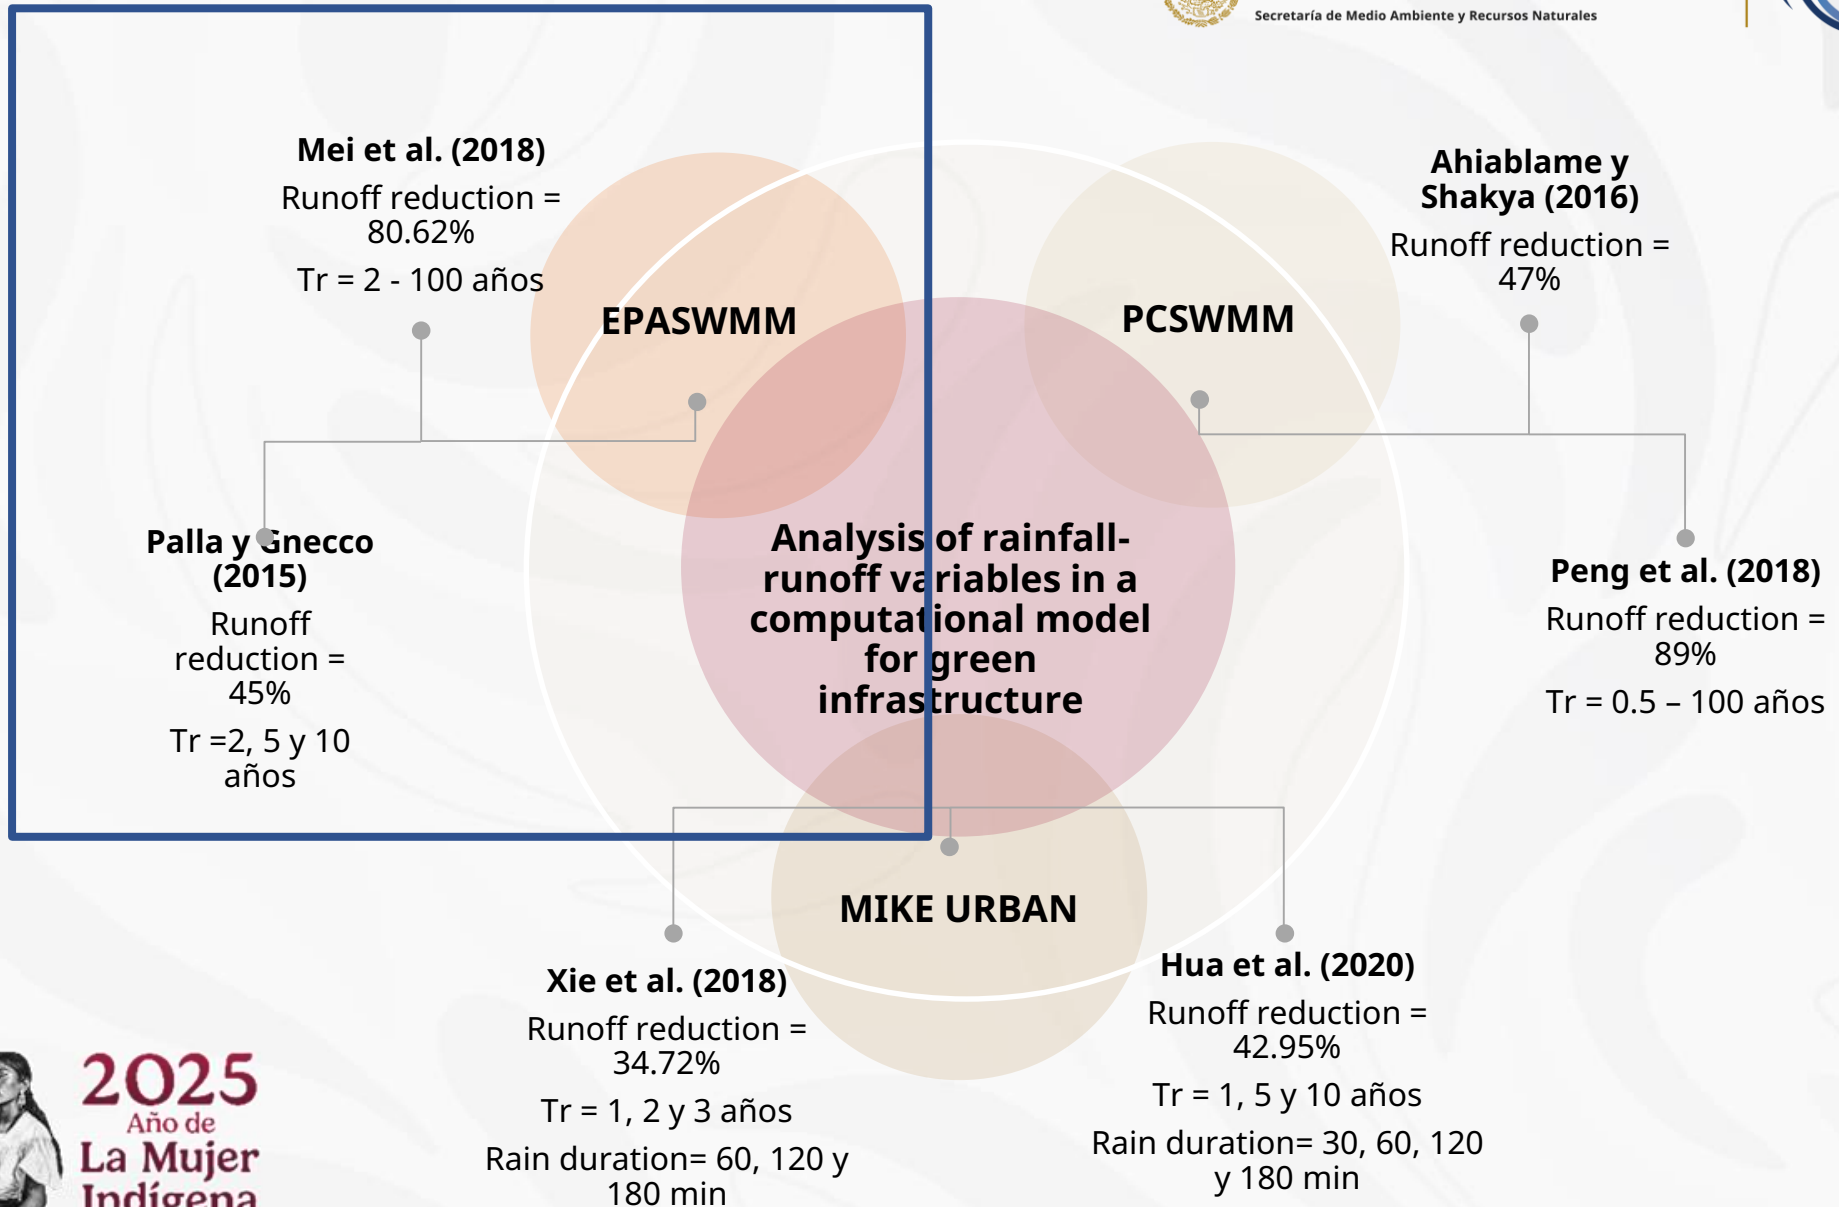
Secretaría de Medio Ambiente y Recursos Naturales

Mei et al. (2018)

Runoff reduction = 80.62%

Tr = 2 - 100 años

EPASWMM

PCSWMM

Ahiablame y Shakya (2016)

Runoff reduction = 47%

Palla y Gnecco (2015)

Runoff reduction = 45%

Tr =2, 5 y 10 años

Analysis of rainfall-runoff variables in a computational model for green infrastructure

Peng et al. (2018)

Runoff reduction = 89%

Tr = 0.5 – 100 años

MIKE URBAN

Xie et al. (2018)

Runoff reduction = 34.72%

Tr = 1, 2 y 3 años

Rain duration= 60, 120 y 180 min

Hua et al. (2020)

Runoff reduction = 42.95%

Tr = 1, 5 y 10 años

Rain duration= 30, 60, 120 y 180 min

2025 Año de La Mujer Indígena